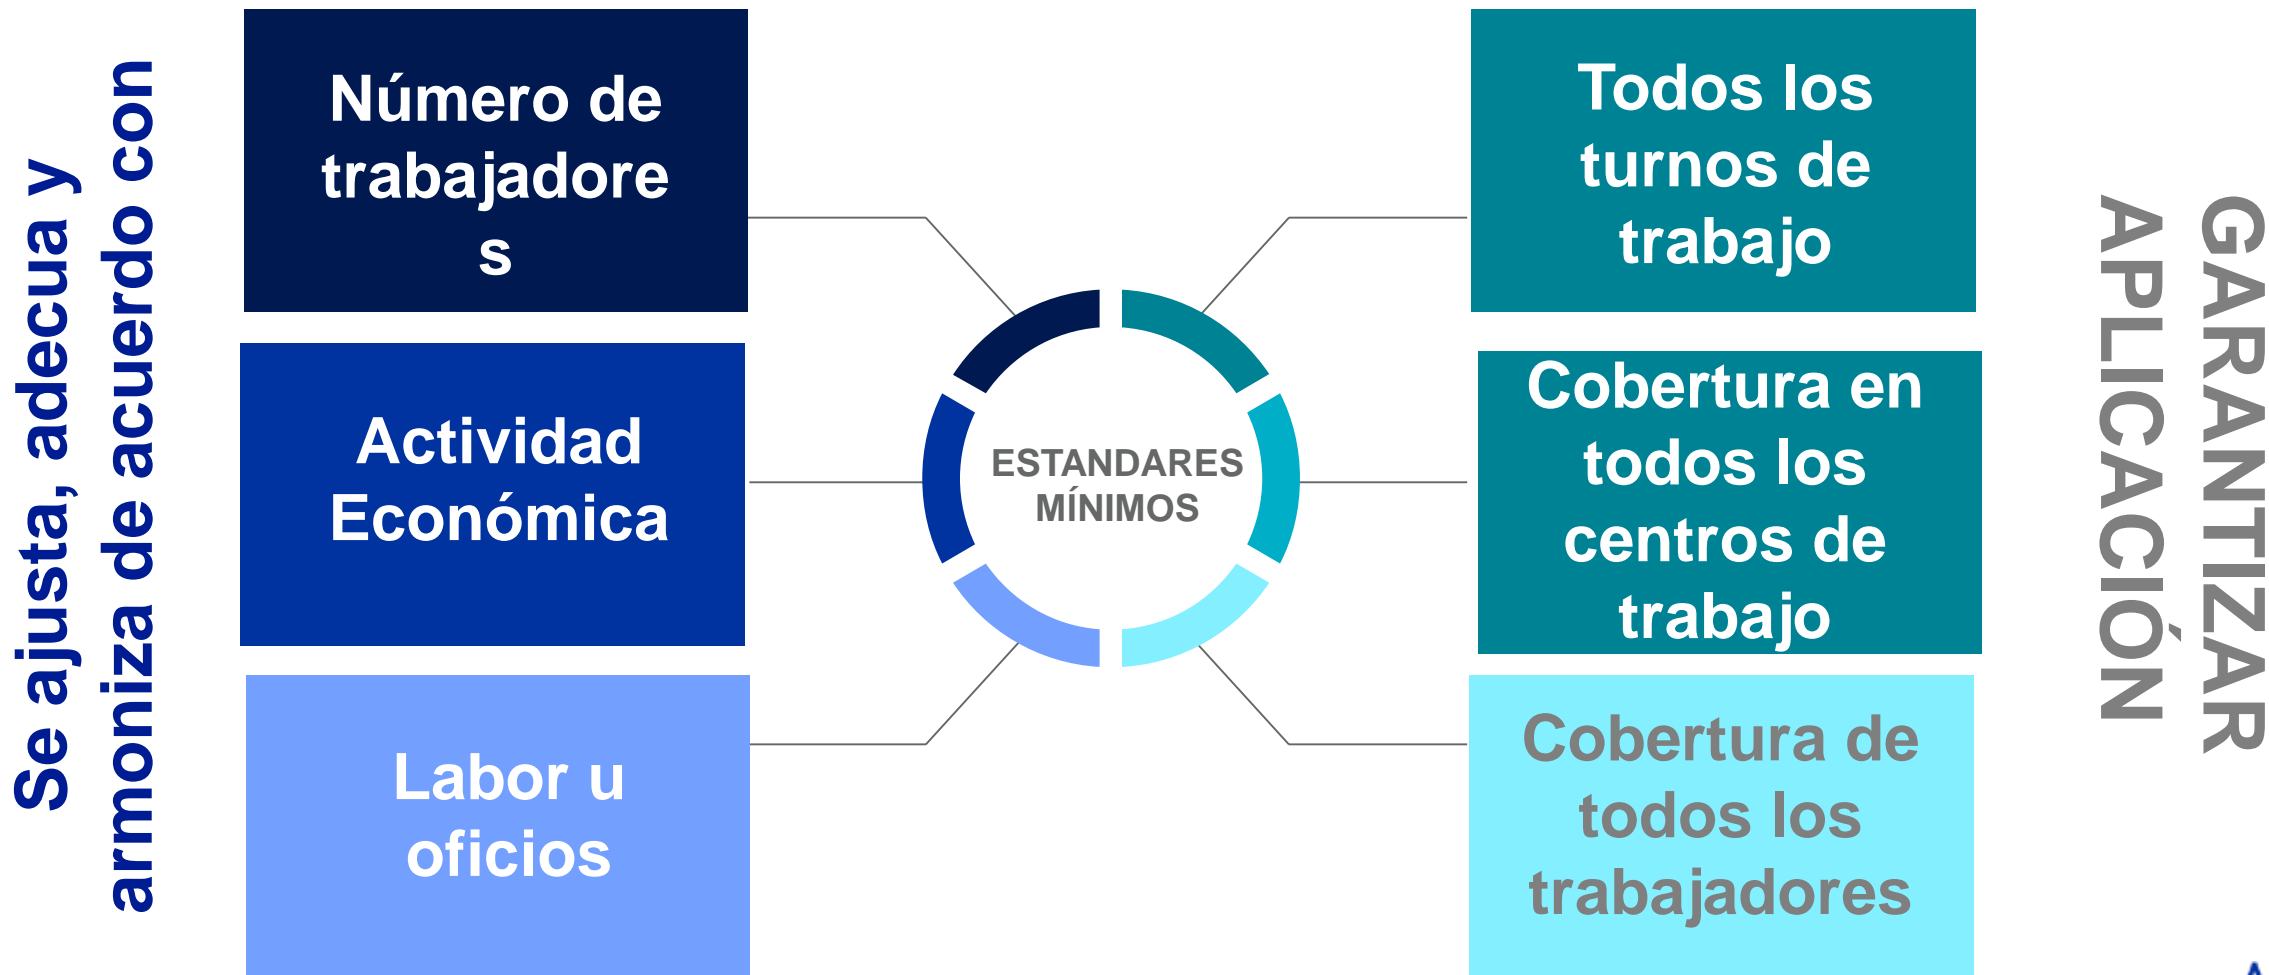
Se ajusta, adecua y armoniza de acuerdo con

Número de trabajadores

Actividad Económica

Labor u oficios

ESTANDARES MÍNIMOS

Todos los turnos de trabajo

Cobertura en todos los centros de trabajo

Cobertura de todos los trabajadores

GARANTIZAR APLICACIÓN